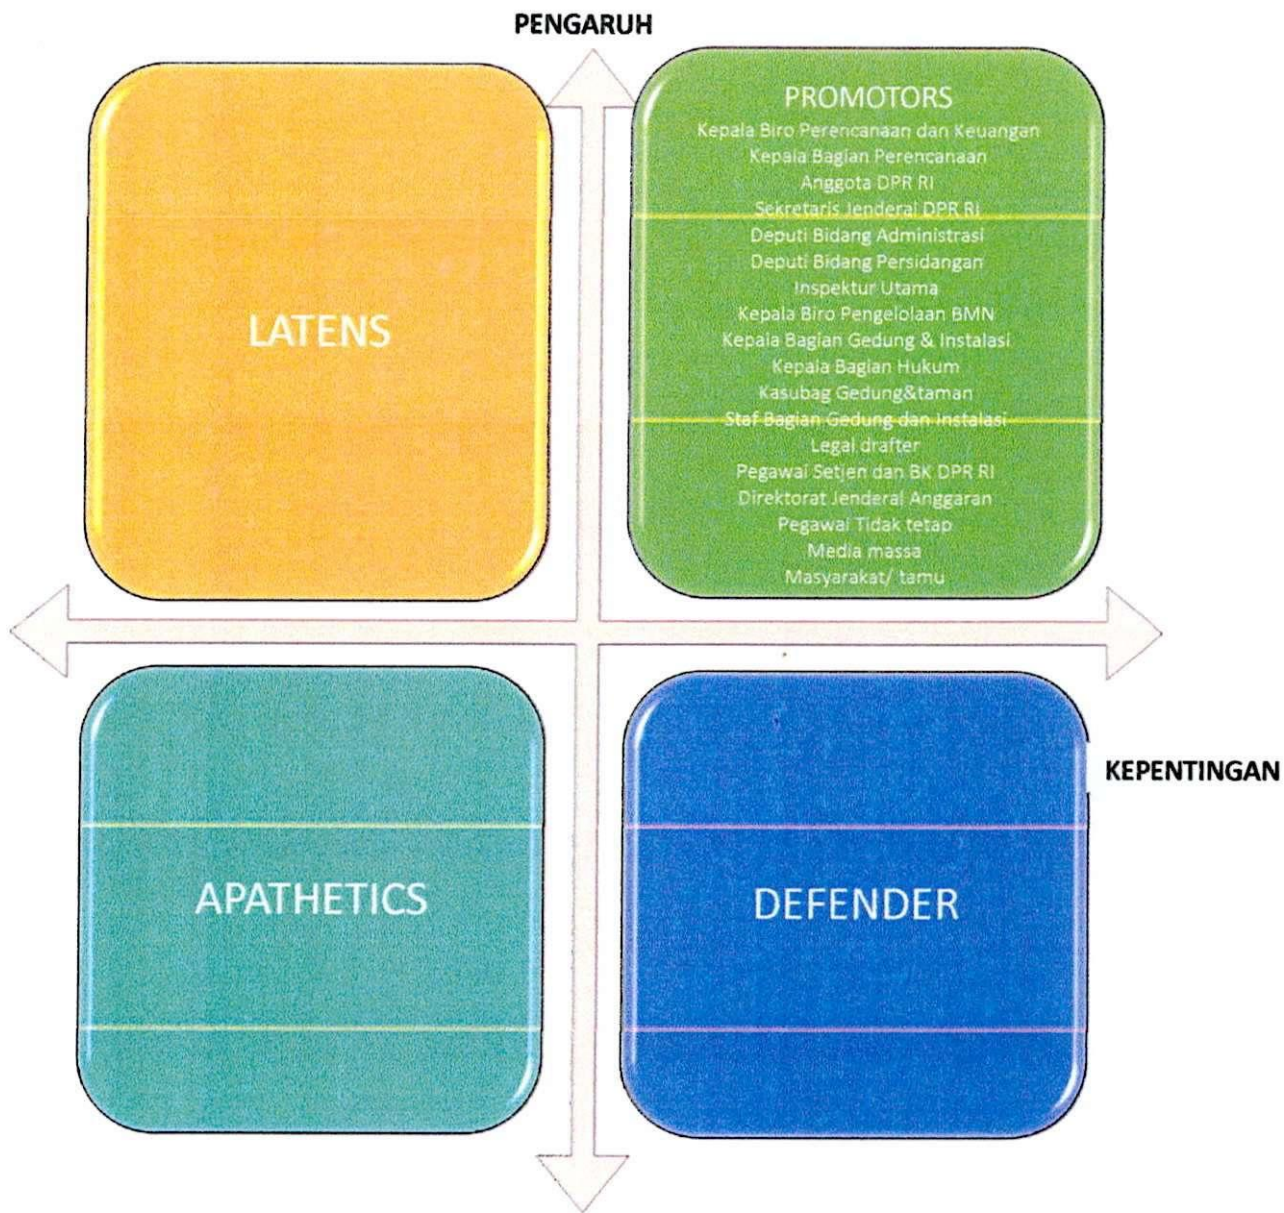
PENGARUH

LATENS

PROMOTORS
Kepala Biro Perencanaan dan Keuangan
Kepala Bagian Perencanaan
Anggota DPR RI
Sekretaris Jenderal DPR RI
Deputi Bidang Administrasi
Deputi Bidang Persidangan
Inspektur Utama
Kepala Biro Pengelolaan BMN
Kepala Bagian Gedung & Instalasi
Kepala Bagian Hukum
Kasubag Gedung&taman
Staf Bagian Gedung dan Instalasi
Legal drafter
Pegawai Setjen dan BK DPR RI
Direktorat Jenderal Anggaran
Pegawai Tidak tetap
Media massa
Masyarakat/ tamu

KEPENTINGAN

APATHETICS

DEFENDER